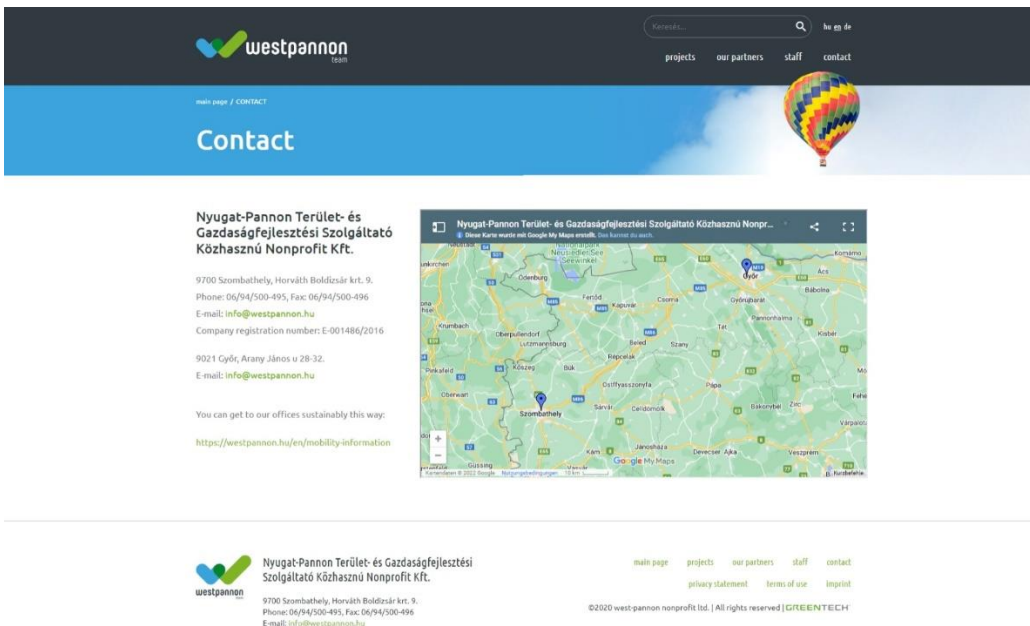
westpannon
team

Keresés... hu en de

projects our partners staff contact

main page / CONTACT

Contact

Nyugat-Pannon Terület- és Gazdaságfejlesztési Szolgáltató Közhasznú Nonprofit Kft.

9700 Szombathely, Horváth Boldizsár krt. 9.
Phone: 06/94/500-495, Fax: 06/94/500-496
E-mail: info@westpannon.hu
Company registration number: E-001486/2016

9021 Győr, Arany János u 28-32.
E-mail: info@westpannon.hu

You can get to our offices sustainably this way:

https://westpannon.hu/en/mobility-information

Nyugat-Pannon Terület- és Gazdaságfejlesztési Szolgáltató Közhasznú Nonpr...
Diese Karte wurde mit Google My Maps erstellt. Das kannst du auch.

Neusiedler See Seewinkel
Ödenburg
Győr
Ács
Komárno
Bábolna
Fertőd
Kapuvár
Csorna
Győrújbarát
Pannonhalma
Krumbach
Oberpullendorf
Lutzmannsburg
Beled
Szany
Tét
Kisbér
Répcelak
Pinkafeld
Kőszeg
Bük
Oszffyasszonyfa
Pápa
Oberwart
Szombathely
Sárvár
Celldömölk
Bakonybél
Zirc
Várpalota
Kám
Jánosháza
Devecser
Ajka
Veszprém
Güssing
Google My Maps
Kartendaten © 2022 Google Nutzungsbedingungen 10 km

westpannon
team

Nyugat-Pannon Terület- és Gazdaságfejlesztési Szolgáltató Közhasznú Nonprofit Kft.

9700 Szombathely, Horváth Boldizsár krt. 9.
Phone: 06/94/500-495, Fax: 06/94/500-496
E-mail: info@westpannon.hu

main page projects our partners staff contact
privacy statement terms of use imprint

©2020 west-pannon nonprofit ltd. | All rights reserved | GREENTECH